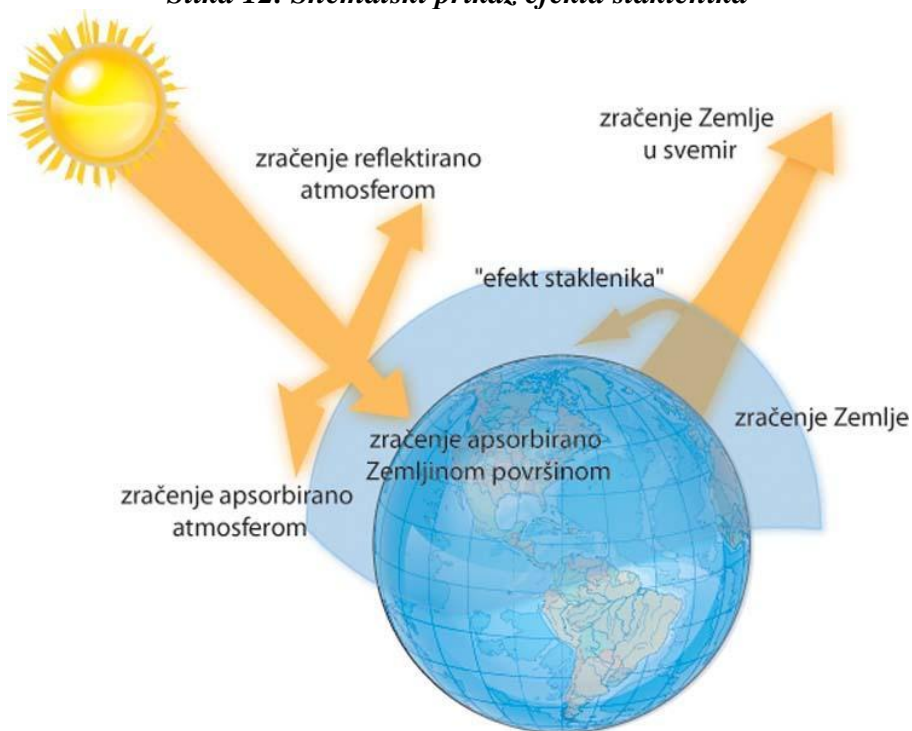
Slika 12. Shematski prikaz efekta staklenika

zračenje Zemlje u svemir

zračenje reflektirano atmosferom

"efekt staklenika"

zračenje Zemlje

zračenje apsorbirano Zemljinom površinom

zračenje apsorbirano atmosferom